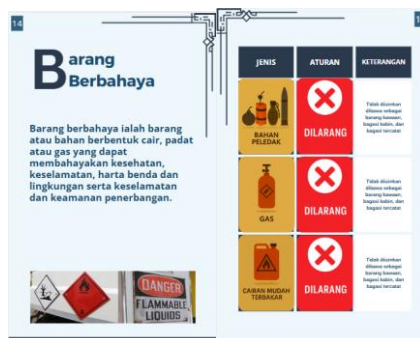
14

Barang Berbahaya

Barang berbahaya ialah barang atau bahan berbentuk cair, padat atau gas yang dapat membahayakan kesehatan, keselamatan, harta benda dan lingkungan serta keselamatan dan keamanan penerbangan.

DANGER
FLAMMABLE LIQUIDS

1

| JENIS | ATURAN | KETERANGAN |
|---|---|---|
| BAHAN PELEDAK | DILARANG | Tidak diizinkan dibawa sebagai barang bawaan, bagasi kabin, dan bagasi tercatat |
| GAS | DILARANG | Tidak diizinkan dibawa sebagai barang bawaan, bagasi kabin, dan bagasi tercatat |
| CAIRAN MUDAH TERBAKAR | DILARANG | Tidak diizinkan dibawa sebagai barang bawaan, bagasi kabin, dan bagasi tercatat |